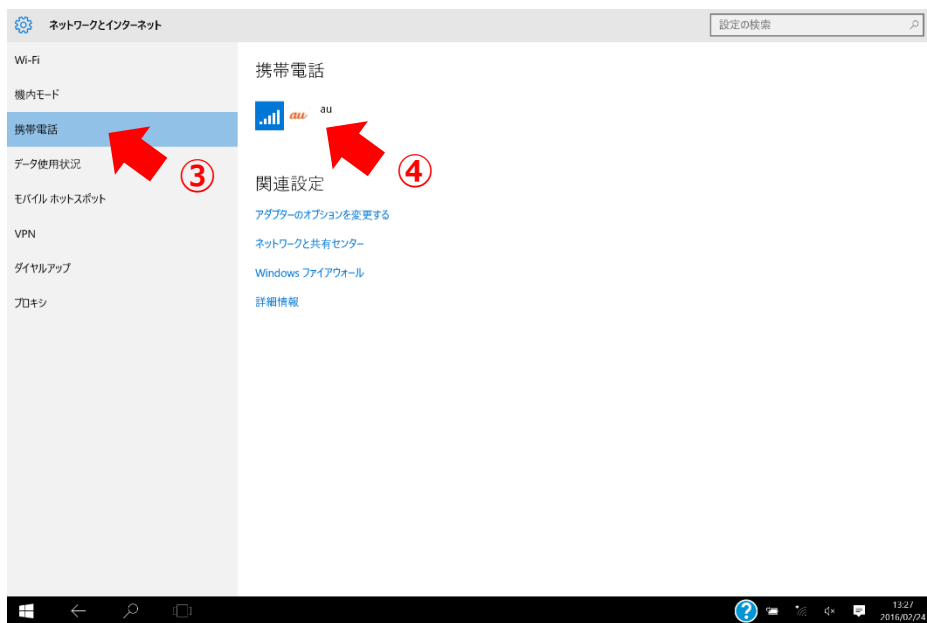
ネットワークとインターネット

設定の検索

Wi-Fi

機内モード

携帯電話

データ使用状況

モバイル ホットスポット

VPN

ダイヤルアップ

プロキシ

携帯電話

au au

③

④

関連設定

アダプターのオプションを変更する

ネットワークと共有センター

Windows ファイアウォール

詳細情報

13:27
2016/02/24